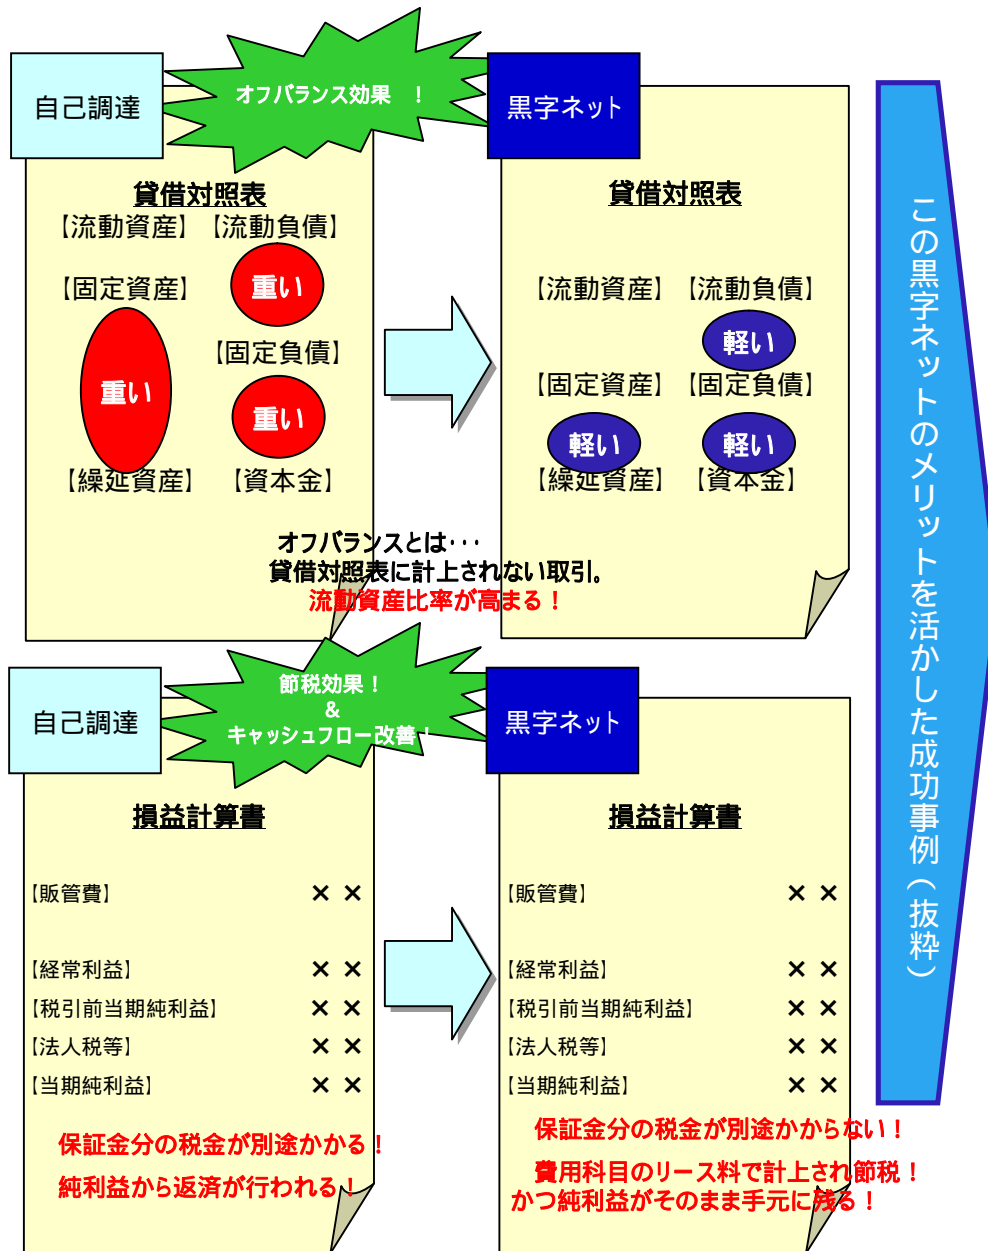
自己調達

オフバランス効果　！

黒字ネット

この黒字ネットのメリットを活かした成功事例（抜粋）

貸借対照表
【流動資産】【流動負債】
【固定資産】
重い
重い
【固定負債】
重い
【繰延資産】【資本金】

貸借対照表
【流動資産】【流動負債】
軽い
【固定資産】【固定負債】
軽い
軽い
【繰延資産】【資本金】

オフバランスとは･･･
貸借対照表に計上されない取引。
流動資産比率が高まる！

自己調達

節税効果！
&
キャッシュフロー改善！

黒字ネット

損益計算書
【販管費】 ××
【経常利益】 ××
【税引前当期純利益】 ××
【法人税等】 ××
【当期純利益】 ××

保証金分の税金が別途かかる！
純利益から返済が行われる！

損益計算書
【販管費】 ××
【経常利益】 ××
【税引前当期純利益】 ××
【法人税等】 ××
【当期純利益】 ××

保証金分の税金が別途かからない！
費用科目のリース料で計上され節税！
かつ純利益がそのまま手元に残る！